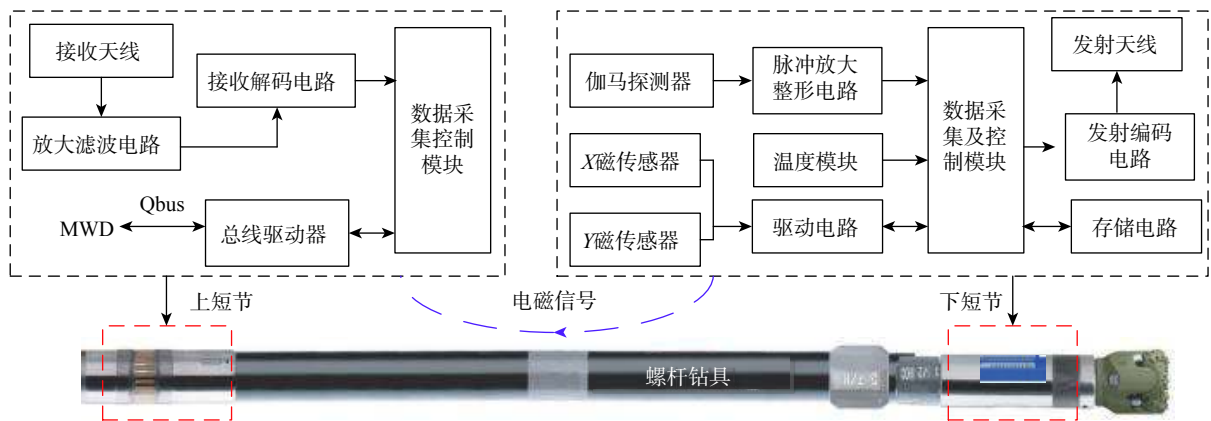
接收天线

接收解码电路

放大滤波电路

数据采集控制模块

Qbus

MWD

总线驱动器

伽马探测器

脉冲放大整形电路

数据采集及控制模块

发射天线

发射编码电路

$X$磁传感器

温度模块

$Y$磁传感器

驱动电路

存储电路

上短节

电磁信号

下短节

螺杆钻具